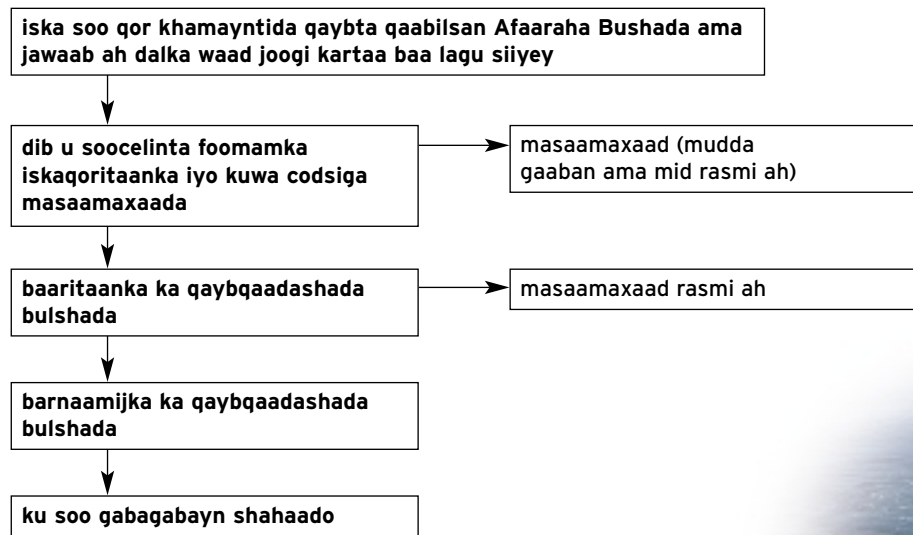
iska soo qor khamayntida qaybta qaabilsan Afaaraha Bushada ama jawaab ah dalka waad joogi kartaa baa lagu siiyey

dib u soocelinta foomamka iskaqoritaanka iyo kuwa codsiga masaamaxaada

masaamaxaad (mudda gaaban ama mid rasmi ah)

baaritaanka ka qaybqaadashada bulshada

masaamaxaad rasmi ah

barnaamijka ka qaybqaadashada bulshada

ku soo gabagabayn shahaado